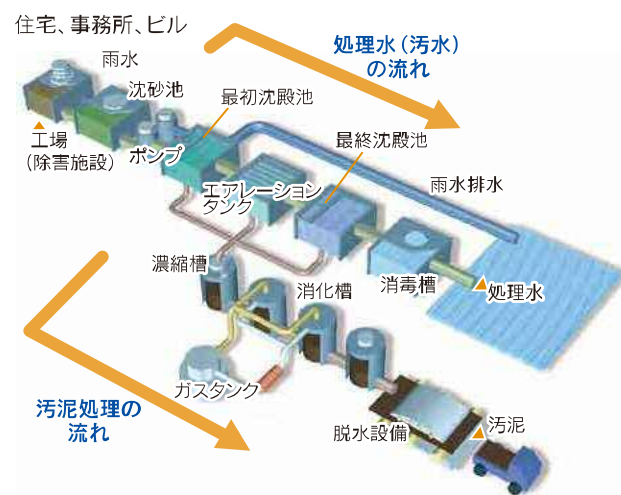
住宅、事務所、ビル

雨水

沈砂池

工場
（除害施設）

ポンプ

最初沈殿池

処理水（汚水）
の流れ

最終沈殿池

エアレーション
タンク

雨水排水

濃縮槽

消化槽

消毒槽

処理水

ガスタンク

汚泥処理の
流れ

脱水設備

汚泥